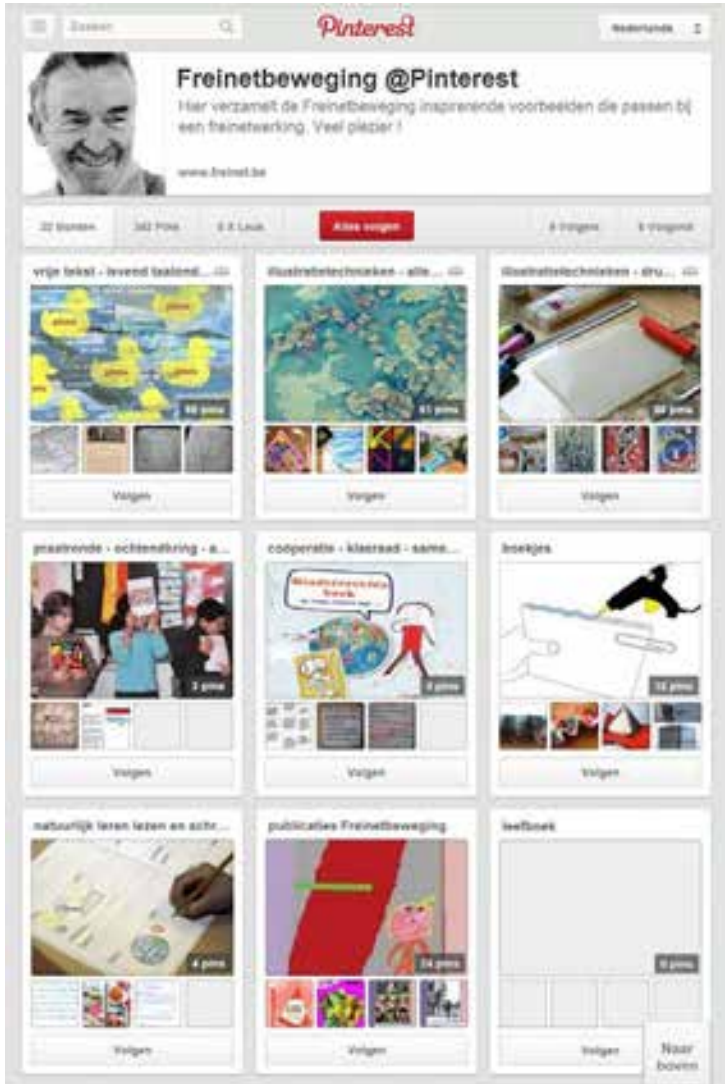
Zoeken

Pinterest

Nederlands

Freinetbeweging @Pinterest

Hier verzamelt de Freinetbeweging inspirerende voorbeelden die passen bij een freinetwerking. Veel plezier !

www.freinet.be

22 Borden 382 Pins 8 X Leuk Alles volgen 8 Volgers 5 Volgend

vrije tekst - levend taalond...

66 pins

Volgen

illustratietechnieken - alle...

61 pins

Volgen

illustratietechnieken - dru...

66 pins

Volgen

praatronde - ochtendkring - a...

3 pins

Volgen

coöperatie - klasraad - sam...

2 pins

Volgen

boekjes

12 pins

Volgen

natuurlijk leren lezen en schr...

4 pins

Volgen

publicaties Freinetbeweging

34 pins

Volgen

leefboek

0 pins

Volgen

Naar boven